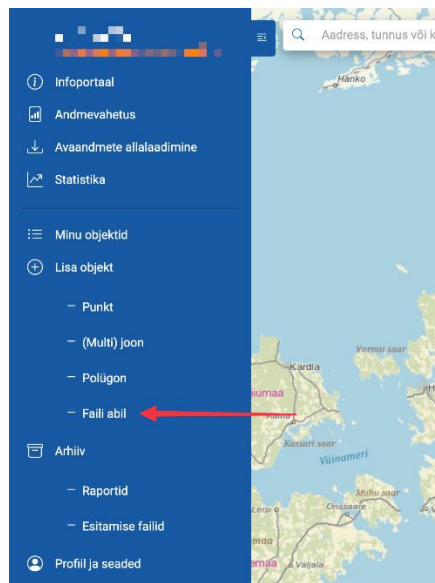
Aadress, tunnus või k

Hanko

Infoportaal

Andmevahetus

Avaandmete allalaadimine

Statistika

Minu objektid

Lisa objekt

– Punkt

– (Multi) joon

– Polügon

– Faili abil

Arhiiv

– Raportid

– Esitamise failid

Profiil ja seaded

Vormsi saar

Kärdla

iiumaa

Käina

Kassari saar

Väinameri

Muhu saar

Orissaare

Leisi

emaa